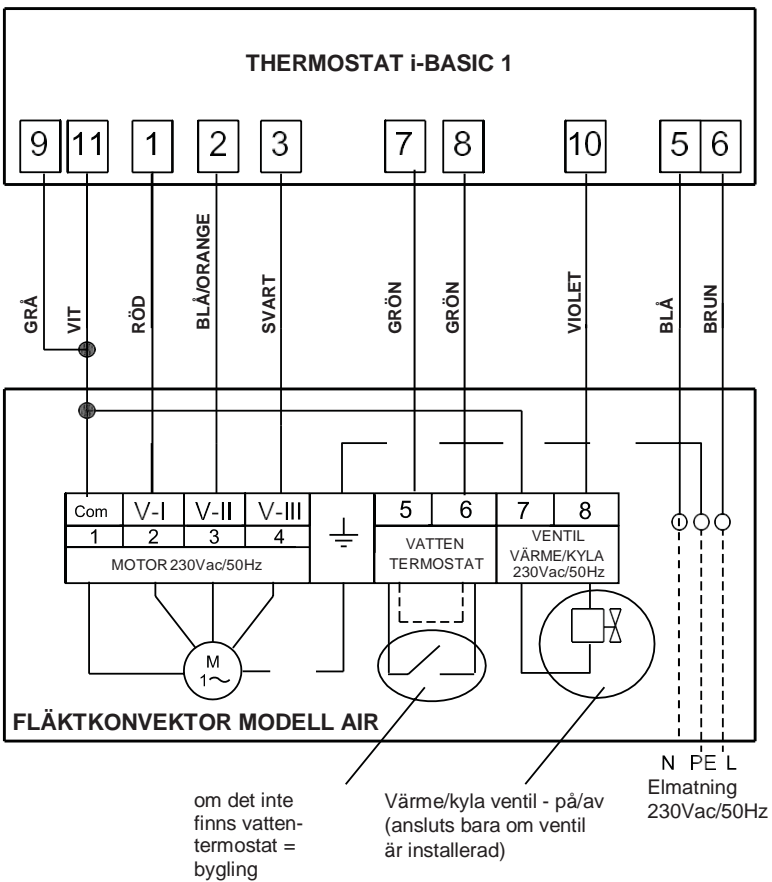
THERMOSTAT i-BASIC 1

9 11 1 2 3 7 8 10 5 6

GRÅ VIT RÖD BLÅ/ORANGE SVART GRÖN GRÖN VIOLET BLÅ BRUN

| Com | V-I | V-II | V-III |
|---|---|---|---|
| 1 | 2 | 3 | 4 |
| MOTOR 230Vac/50Hz | | | |

| 5 | 6 |
|---|---|
| VATTEN TERMOSTAT | |

| 7 | 8 |
|---|---|
| VENTIL VÄRME/KYLA 230Vac/50Hz | |

M
1~

FLÄKTKONVEKTOR MODELL AIR

N PE L
Elmatning
230Vac/50Hz

om det inte finns vattentermostat = bygling

Värme/kyla ventil - på/av (ansluts bara om ventil är installerad)